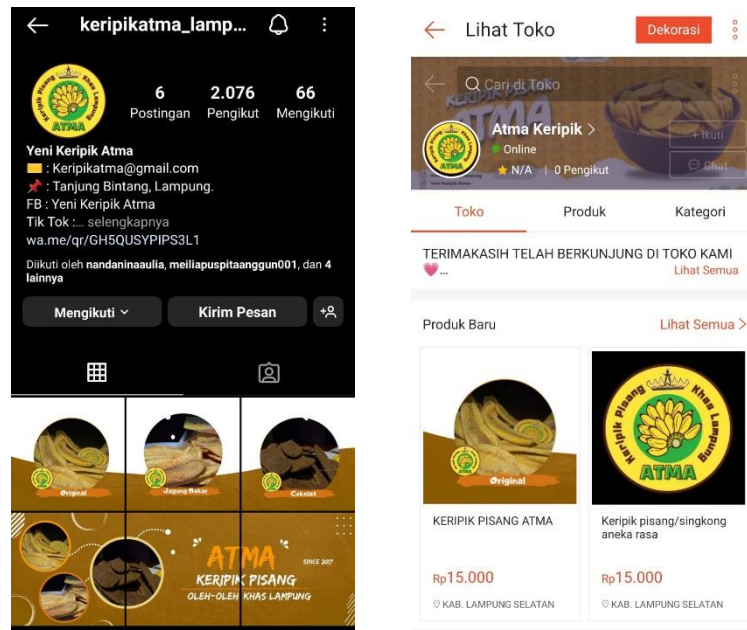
keripikatma_lampung...

6 Postingan | 2.076 Pengikut | 66 Mengikuti

Yeni Keripik Atma
: Keripikatma@gmail.com
: Tanjung Bintang, Lampung.
FB : Yeni Keripik Atma
Tik Tok :... selengkapnya
wa.me/qr/GH5QUSYPIPS3L1

Diikuti oleh nandaninaaulia, meiliapuspitaanggun001, dan 4 lainnya

Mengikuti | Kirim Pesan

Keripik Pisang Khas Lampung ATMA

Original | Jagung Bakar | Coklat

ATMA
KERIPIK PISANG
OLEH-OLEH KHAS LAMPUNG
SINCE 2017

Lihat Toko | Dekorasi

Cari di Toko

Atma Keripik >
Online
N/A | 0 Pengikut
+ Ikuti
Chat

Toko | Produk | Kategori

TERIMAKASIH TELAH BERKUNJUNG DI TOKO KAMI ...
Lihat Semua

Produk Baru | Lihat Semua >

Original

KERIPIK PISANG ATMA
Rp15.000
KAB. LAMPUNG SELATAN

Keripik Pisang Khas Lampung ATMA

Keripik pisang/singkong aneka rasa
Rp15.000
KAB. LAMPUNG SELATAN